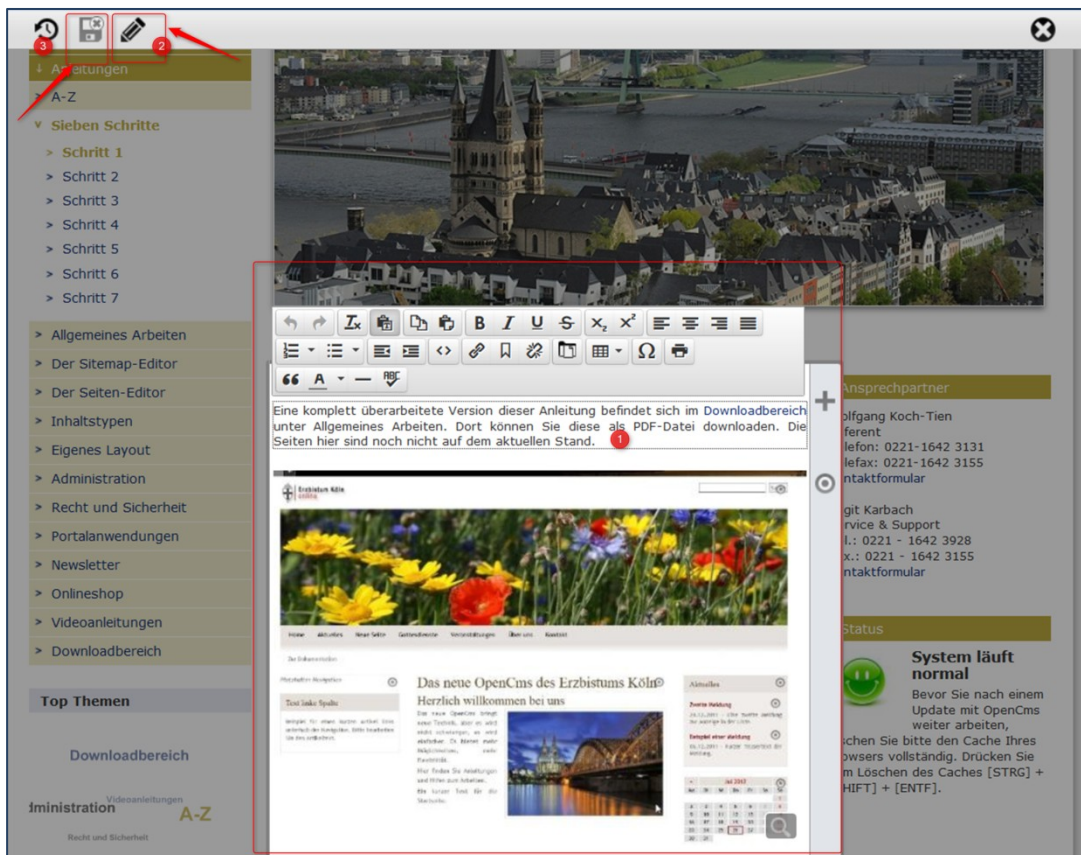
3 2

↓ Anleitungen
> A-Z
∨ Sieben Schritte
> Schritt 1
> Schritt 2
> Schritt 3
> Schritt 4
> Schritt 5
> Schritt 6
> Schritt 7

> Allgemeines Arbeiten
> Der Sitemap-Editor
> Der Seiten-Editor
> Inhaltstypen
> Eigenes Layout
> Administration
> Recht und Sicherheit
> Portalanwendungen
> Newsletter
> Onlineshop
> Videoanleitungen
> Downloadbereich

Top Themen

Downloadbereich
Videoanleitungen
Administration A-Z
Recht und Sicherheit

Eine komplett überarbeitete Version dieser Anleitung befindet sich im Downloadbereich unter Allgemeines Arbeiten. Dort können Sie diese als PDF-Datei downloaden. Die Seiten hier sind noch nicht auf dem aktuellen Stand. 1

Erzbistum Köln

Home Aktuelles Neue Seite Gottesdienste Veranstaltungen Über uns Kontakt

Text linke Spalte

Das neue OpenCms des Erzbistums Köln
Herzlich willkommen bei uns

Aktuelles
Zweite Meldung
Beispiel einer Meldung

Ansprechpartner
olfgang Koch-Tien
eferent
lefon: 0221-1642 3131
lefax: 0221-1642 3155
ntaktformular

git Karbach
rvice & Support
l.: 0221 - 1642 3928
x.: 0221 - 1642 3155
ntaktformular

Status
System läuft normal
Bevor Sie nach einem Update mit OpenCms weiter arbeiten,
schen Sie bitte den Cache Ihres owsers vollständig. Drücken Sie m Löschen des Caches [STRG] + HIFT] + [ENTF].